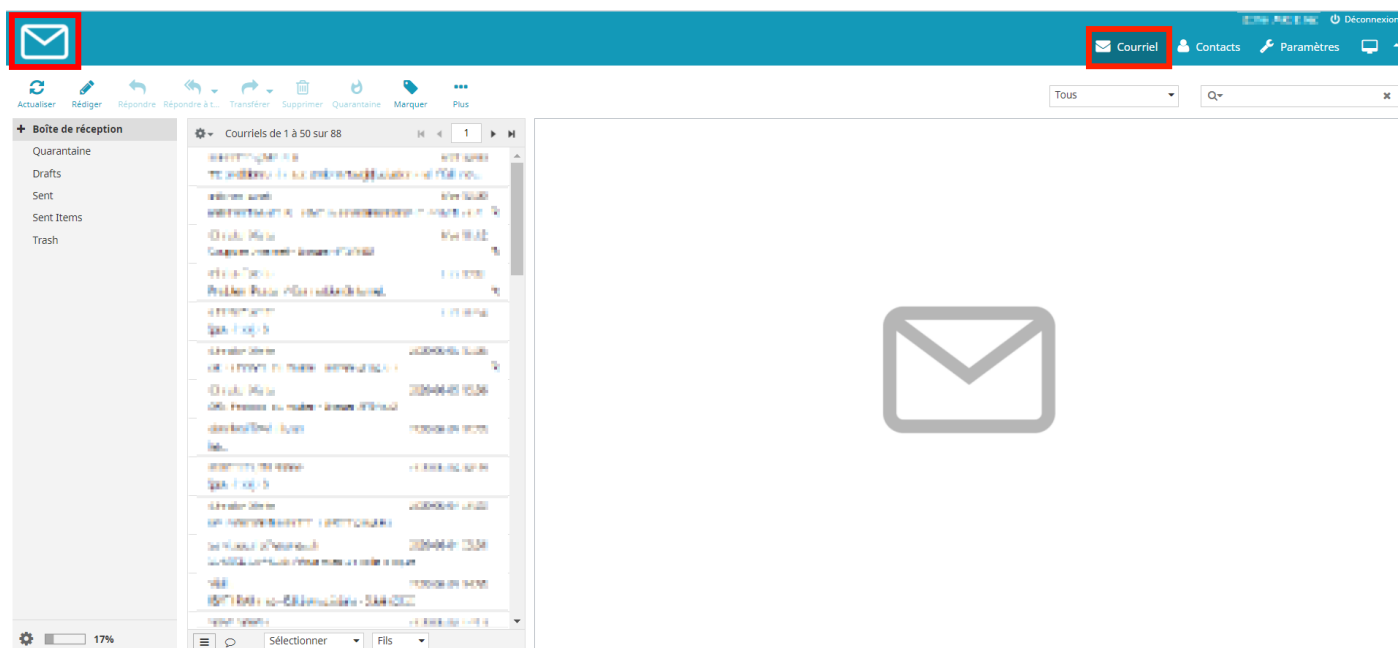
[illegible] Déconnexion

Courriel Contacts Paramètres

Actualiser Rédiger Répondre Répondre à t... Transférer Supprimer Quarantaine Marquer Plus

Tous

+ Boîte de réception
Quarantaine
Drafts
Sent
Sent Items
Trash

Courriels de 1 à 50 sur 88 1

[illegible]

17%

Sélectionner Fils